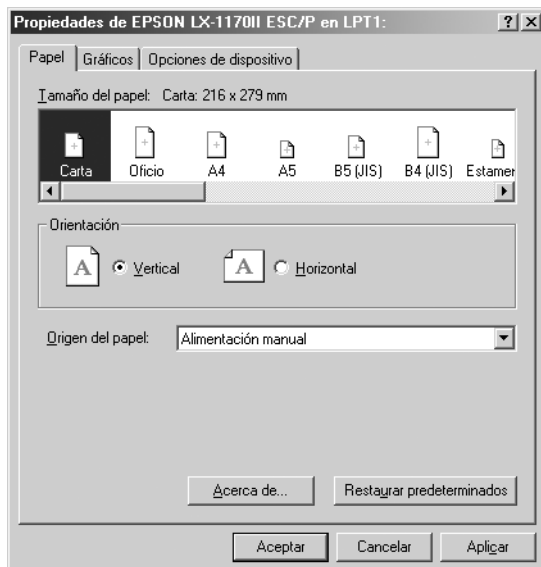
Propiedades de EPSON LX-1170II ESC/P en LPT1:

?

X

Papel

Gráficos

Opciones de dispositivo

Tamaño del papel: Carta: 216 x 279 mm

Carta

Oficio

A4

A5

B5 (JIS)

B4 (JIS)

Estamer

Orientación

A

Vertical

A

Horizontal

Origen del papel:

Alimentación manual

Acerca de...

Restaurar predeterminados

Aceptar

Cancelar

Aplicar